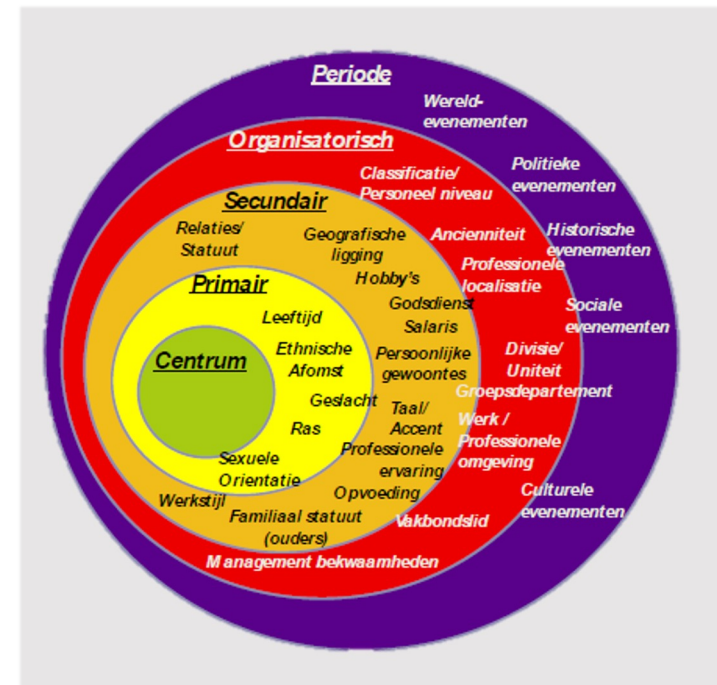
Periode

Wereld-evenementen

Politieke evenementen

Historische evenementen

Sociale evenementen

Culturele evenementen

Organisatorisch

Classificatie/ Personeel niveau

Ancienniteit

Professionele localisatie

Divisie/ Uniteit

Groepsdepartement

Werk / Professionele omgeving

Vakbondslid

Management bekwaamheden

Secundair

Relaties/ Statuut

Geografische ligging

Hobby's

Godsdienst

Salaris

Persoonlijke gewoontes

Taal/ Accent

Professionele ervaring

Opvoeding

Familiaal statuut (ouders)

Werkstijl

Primair

Leeftijd

Ethnische Afomst

Geslacht

Ras

Sexuele Orientatie

Centrum